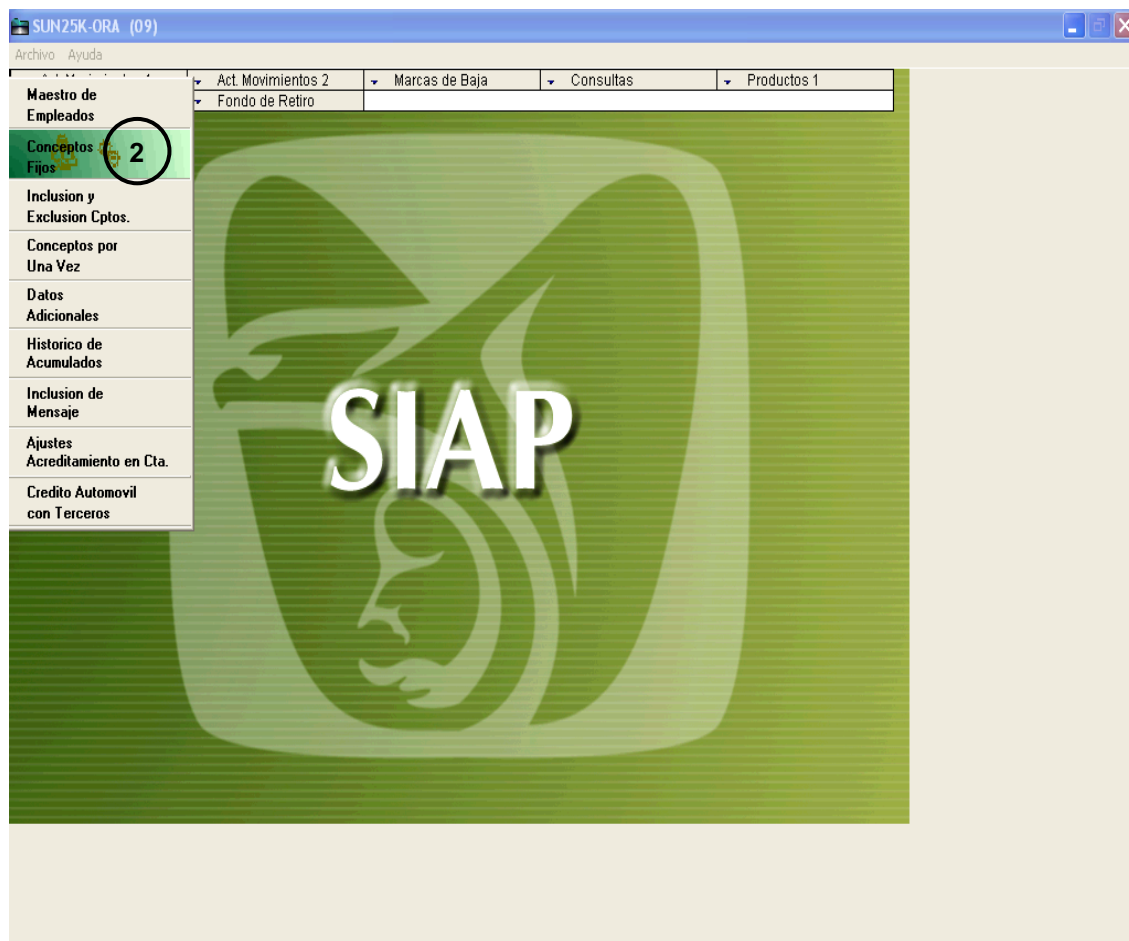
SUN25K-ORA (09)

Archivo Ayuda

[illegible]
Act. Movimientos 2
Marcas de Baja
Consultas
Productos 1
Fondo de Retiro

Maestro de Empleados
Conceptos Fijos
2
Inclusion y Exclusion Cptos.
Conceptos por Una Vez
Datos Adicionales
Historico de Acumulados
Inclusion de Mensaje
Ajustes Acreditamiento en Cta.
Credito Automovil con Terceros

SIAP